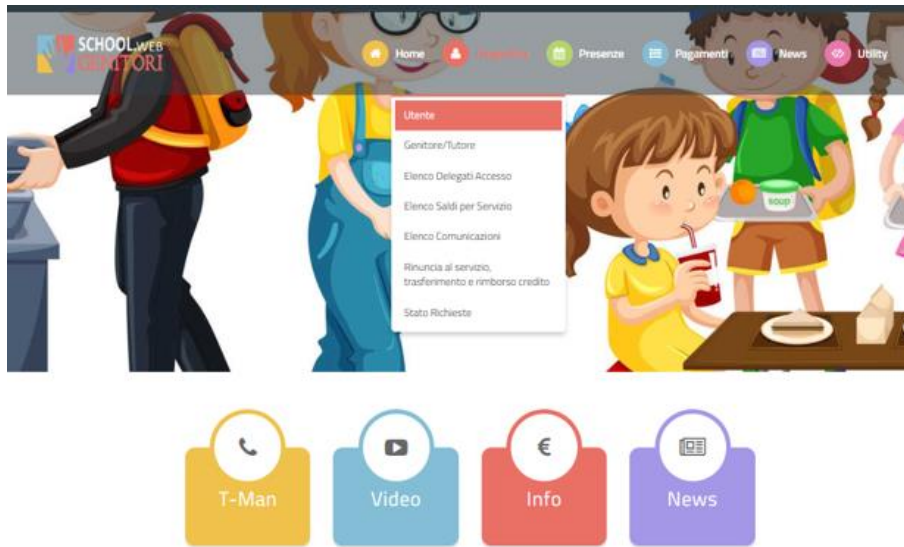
SCHOOL.WEB GENITORI

Home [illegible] Presenze Pagamenti News Utility

Utente
Genitore/Tutore
Elenco Delegati Accesso
Elenco Saldi per Servizio
Elenco Comunicazioni
Rinuncia al servizio, trasferimento e rimborso credito
Stato Richieste

soup

T-Man
Video
€
Info
News